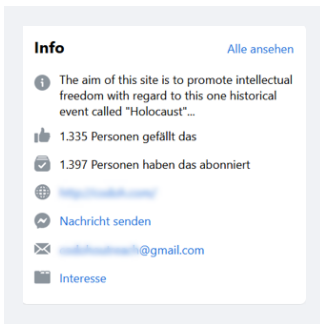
Info

Alle ansehen

The aim of this site is to promote intellectual freedom with regard to this one historical event called "Holocaust"...

1.335 Personen gefällt das

1.397 Personen haben das abonniert

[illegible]

Nachricht senden

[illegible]@gmail.com

Interesse